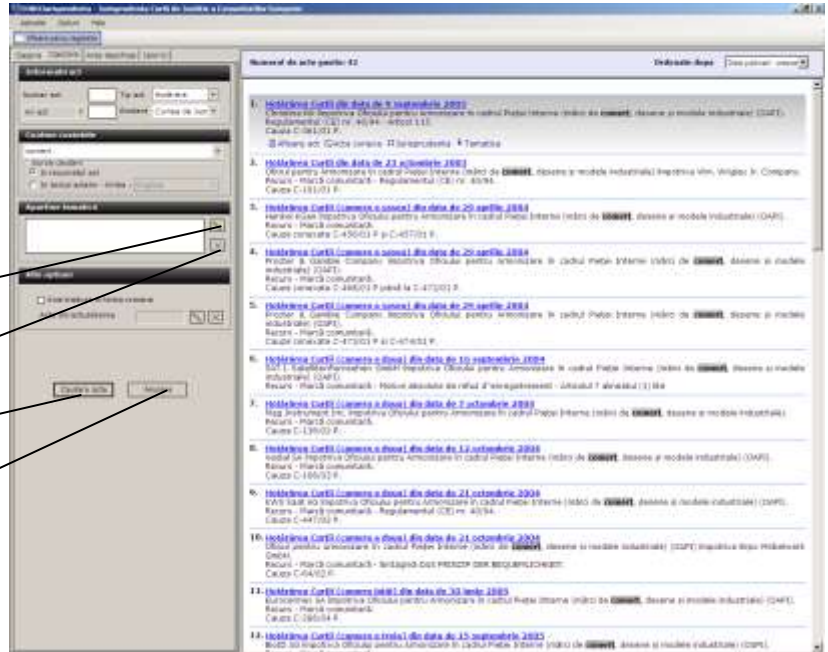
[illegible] Jurisprudența Curții de Justiție a Comunităților Europene

Aplicație Opțiuni Help

Afișare pentru tipărire

Căutare Opțiuni Arbore tematic Istoric

Informații act

Număr act: Tip act: Hotărâre

An act: Emitent: Curtea de Just

Căutare conținută

comert

Caută cuvintele:

În conținutul act

În textul actelor - limba: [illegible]

Apartenența tematică

Alte opțiuni

Exclude actele abrogate

Data de actualizare

Caută acte Resetare

Numărul de acte gasite: 42

Ordonate după: Data publicarii - crescator

1. Hotărârea Curții din data de 9 septembrie 2003
Chronopost contra Oficiul pentru Armonizare în cadrul Pieței Interne (mărci de comert, desene și modele industriale) (OAPI). Regulamentul (CE) nr. 40/94 - Articol 11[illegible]
Cauza C-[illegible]/01 P.
Afișare act Acte conexe Jurisprudență Tematica

2. Hotărârea Curții din data de 23 octombrie 2003
Oficiul pentru Armonizare în cadrul Pieței Interne (mărci de comert, desene și modele industriale) împotriva Wm. Wrigley Jr. Company. Recurs - Marcă comunitară - Regulamentul (CE) nr. 40/94.
Cauza C-191/01 P.

3. Hotărârea Curții (camera a cincea) din data de 29 aprilie 2004
Henkel KGaA împotriva Oficiul pentru Armonizare în cadrul Pieței Interne (mărci de comert, desene și modele industriale) (OAPI). Recurs - Marcă comunitară.
Cauze conexate C-456/01 P și C-457/01 P.

4. Hotărârea Curții (camera a șasea) din data de 29 aprilie 2004
Procter & Gamble Company împotriva Oficiul pentru Armonizare în cadrul Pieței Interne (mărci de comert, desene și modele industriale) (OAPI).
Recurs - Marcă comunitară.
Cauze conexate C-468/01 P până la C-472/01 P.

5. Hotărârea Curții (camera a șasea) din data de 29 aprilie 2004
Procter & Gamble Company împotriva Oficiul pentru Armonizare în cadrul Pieței Interne (mărci de comert, desene și modele industriale) (OAPI).
Recurs - Marcă comunitară.
Cauze conexate C-473/01 P și C-474/01 P.

6. Hotărârea Curții (camera a doua) din data de 16 septembrie 2004
SAT.1 SatellitenFernsehen GmbH împotriva Oficiul pentru Armonizare în cadrul Pieței Interne (mărci de comert, desene și modele industriale) (OAPI).
Recurs - Marcă comunitară - Motive absolute de refuz al înregistrării - Articolul 7 alineatul (1) lit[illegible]

7. Hotărârea Curții (camera a doua) din data de 7 octombrie 2004
Mag Instrument Inc. împotriva Oficiul pentru Armonizare în cadrul Pieței Interne (mărci de comert, desene și modele industriale).
Recurs - Marcă comunitară.
Cauza C-136/02 P.

8. Hotărârea Curții (camera a doua) din data de 12 octombrie 2004
Vedial SA împotriva Oficiul pentru Armonizare în cadrul Pieței Interne (mărci de comert, desene și modele industriale) (OAPI).
Recurs - Marcă comunitară.
Cauza C-106/03 P.

9. Hotărârea Curții (camera a doua) din data de 21 octombrie 2004
KWS Saat AG împotriva Oficiul pentru Armonizare în cadrul Pieței Interne (mărci de comert, desene și modele industriale) (OAPI).
Recurs - Marcă comunitară - Regulamentul (CE) nr. 40/94.
Cauza C-447/02 P.

10. Hotărârea Curții (camera a doua) din data de 21 octombrie 2004
Oficiul pentru Armonizare în cadrul Pieței Interne (mărci de comert, desene și modele industriale) (OAPI) împotriva Erpo Möbelwerk GmbH.
Recurs - Marcă comunitară - Sintagmă DAS PRINZIP DER BEQUEMLICHKEIT.
Cauza C-64/02 P.

11. Hotărârea Curții (camera întâi) din data de 30 iunie 2005
Eurocermex SA împotriva Oficiul pentru Armonizare în cadrul Pieței Interne (mărci de comert, desene și modele industriale) (OAPI).
Recurs - Marcă comunitară.
Cauza C-286/04 P.

12. Hotărârea Curții (camera a treia) din data de 15 septembrie 2005
BioID AG împotriva Oficiul pentru Armonizare în cadrul Pieței Interne (mărci de comert, desene și modele industriale) (OAPI).